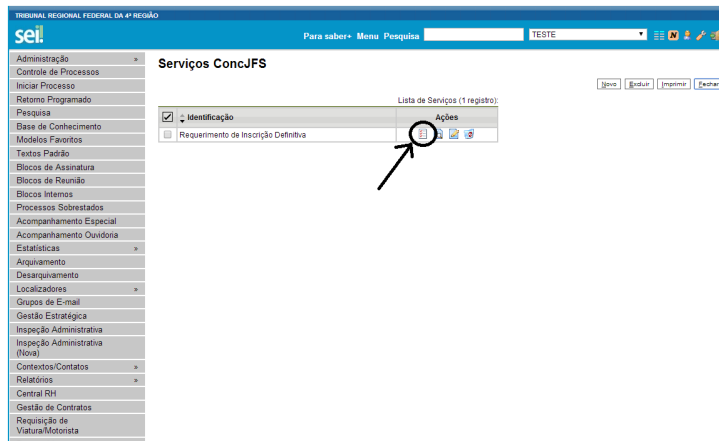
TRIBUNAL REGIONAL FEDERAL DA 4ª REGIÃO

sei!

Para saber+ Menu Pesquisa

TESTE

Administração »
Controle de Processos
Iniciar Processo
Retorno Programado
Pesquisa
Base de Conhecimento
Modelos Favoritos
Textos Padrão
Blocos de Assinatura
Blocos de Reunião
Blocos Internos
Processos Sobrestados
Acompanhamento Especial
Acompanhamento Ouvidoria
Estatísticas »
Arquivamento
Desarquivamento
Localizadores »
Grupos de E-mail
Gestão Estratégica
Inspeção Administrativa
Inspeção Administrativa (Nova)
Contextos/Contatos »
Relatórios »
Central RH
Gestão de Contratos
Requisição de Viatura/Motorista

Serviços ConcJFS

Novo Excluir Imprimir Fechar

Lista de Serviços (1 registro):

| | Identificação | Ações |
|---|---|---|
| | Requerimento de Inscrição Definitiva | |